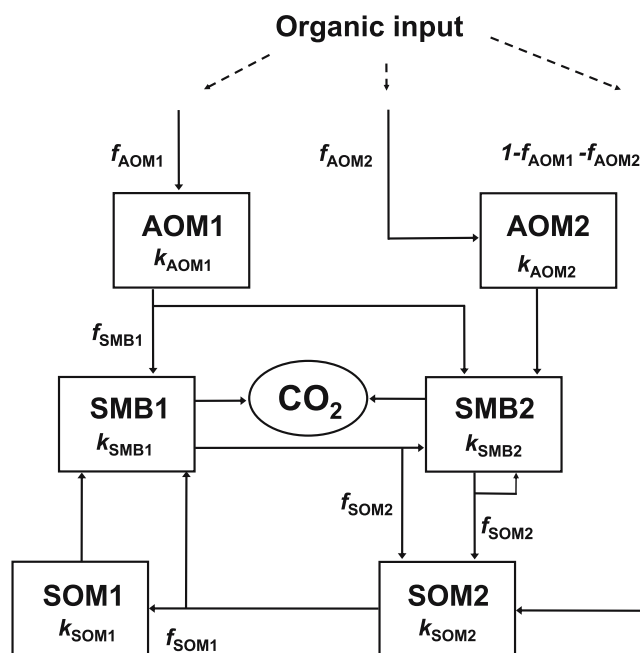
Organic input

$f_{AOM1}$

$f_{AOM2}$

$1-f_{AOM1}-f_{AOM2}$

AOM1
$k_{AOM1}$

AOM2
$k_{AOM2}$

$f_{SMB1}$

SMB1
$k_{SMB1}$

$CO_2$

SMB2
$k_{SMB2}$

$f_{SOM2}$

$f_{SOM2}$

SOM1
$k_{SOM1}$

$f_{SOM1}$

SOM2
$k_{SOM2}$